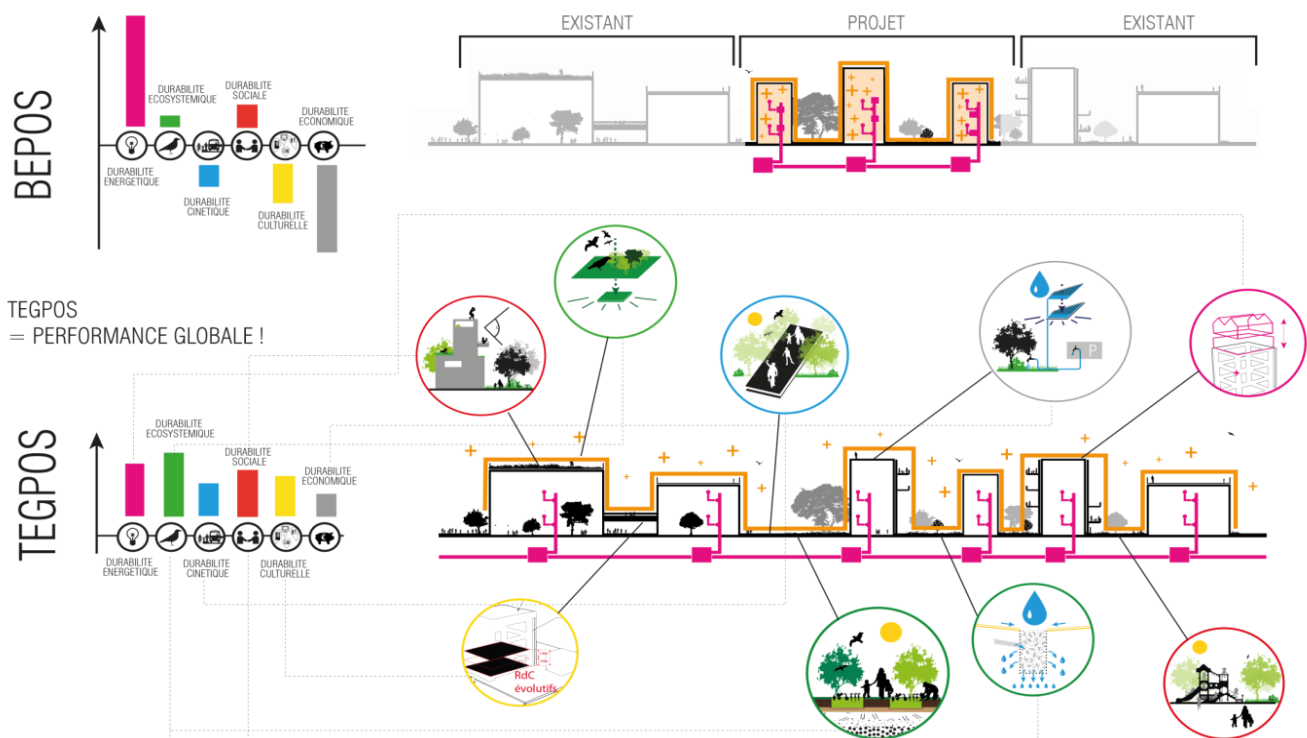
BEPOS

DURABILITE ECOSYSTEMIQUE

DURABILITE SOCIALE

DURABILITE ECONOMIQUE

DURABILITE ENERGETIQUE

DURABILITE CINETIQUE

DURABILITE CULTURELLE

EXISTANT

PROJET

EXISTANT

TEGPOS
= PERFORMANCE GLOBALE !

TEGPOS

DURABILITE ECOSYSTEMIQUE

DURABILITE SOCIALE

DURABILITE ECONOMIQUE

DURABILITE ENERGETIQUE

DURABILITE CINETIQUE

DURABILITE CULTURELLE

P

RdC évolutifs